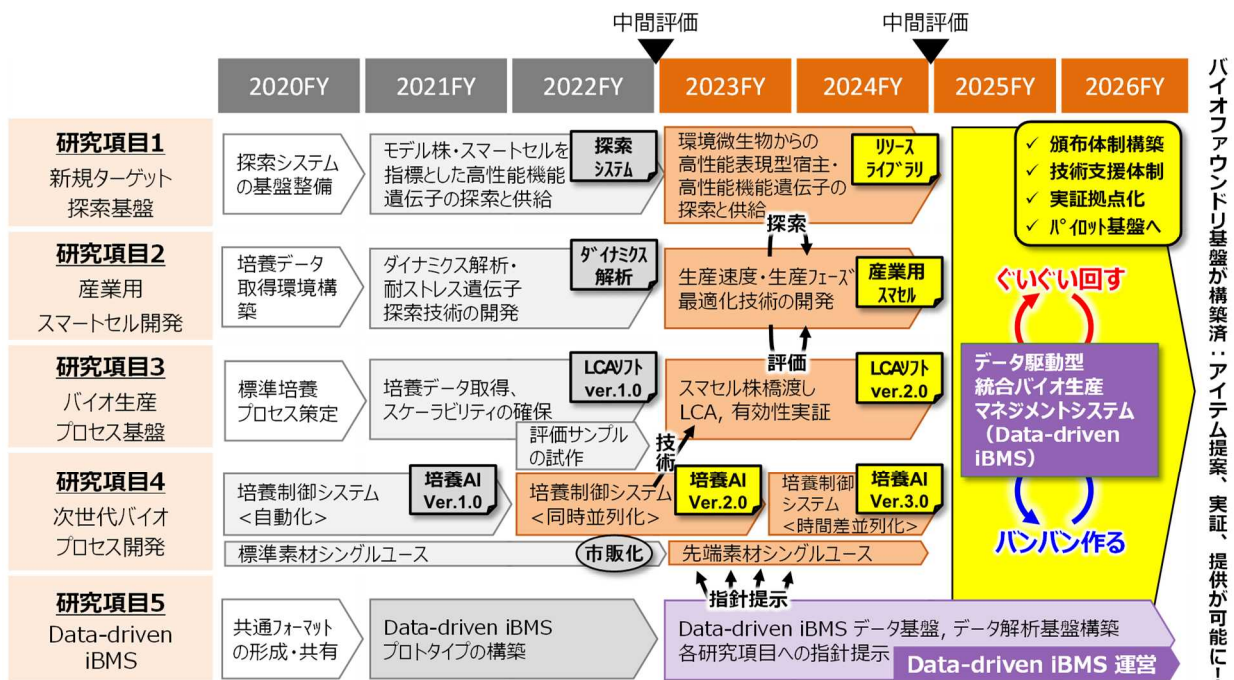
中間評価
中間評価

2020FY
2021FY
2022FY
2023FY
2024FY
2025FY
2026FY

研究項目1
新規ターゲット探索基盤

探索システムの基盤整備

モデル株・スマートセルを指標とした高性能機能遺伝子の探索と供給

探索システム

環境微生物からの高性能表現型宿主・高性能機能遺伝子の探索と供給

リソースライブラリ

探索

研究項目2
産業用スマートセル開発

培養データ取得環境構築

ダイナミクス解析・耐ストレス遺伝子探索技術の開発

ダイナミクス解析

生産速度・生産フェーズ最適化技術の開発

産業用スマセル

評価

研究項目3
バイオ生産プロセス基盤

標準培養プロセス策定

培養データ取得、スケーラビリティの確保

LCAソフト ver.1.0

スマセル株橋渡しLCA, 有効性実証

LCAソフト ver.2.0

評価サンプルの試作

技術

研究項目4
次世代バイオプロセス開発

培養制御システム<自動化>

培養AI Ver.1.0

培養制御システム<同時並列化>

培養AI Ver.2.0

培養制御システム<時間差並列化>

培養AI Ver.3.0

標準素材シングルユース

市販化

先端素材シングルユース

指針提示

研究項目5
Data-driven iBMS

共通フォーマットの形成・共有

Data-driven iBMS プロトタイプの構築

Data-driven iBMS データ基盤, データ解析基盤構築
各研究項目への指針提示

Data-driven iBMS 運営

✓ 頒布体制構築
✓ 技術支援体制
✓ 実証拠点化
✓ パイロット基盤へ

ぐいぐい回す

データ駆動型統合バイオ生産マネジメントシステム（Data-driven iBMS）

バンバン作る

バイオファウンドリ基盤が構築済：アイテム提案、実証、提供が可能に！